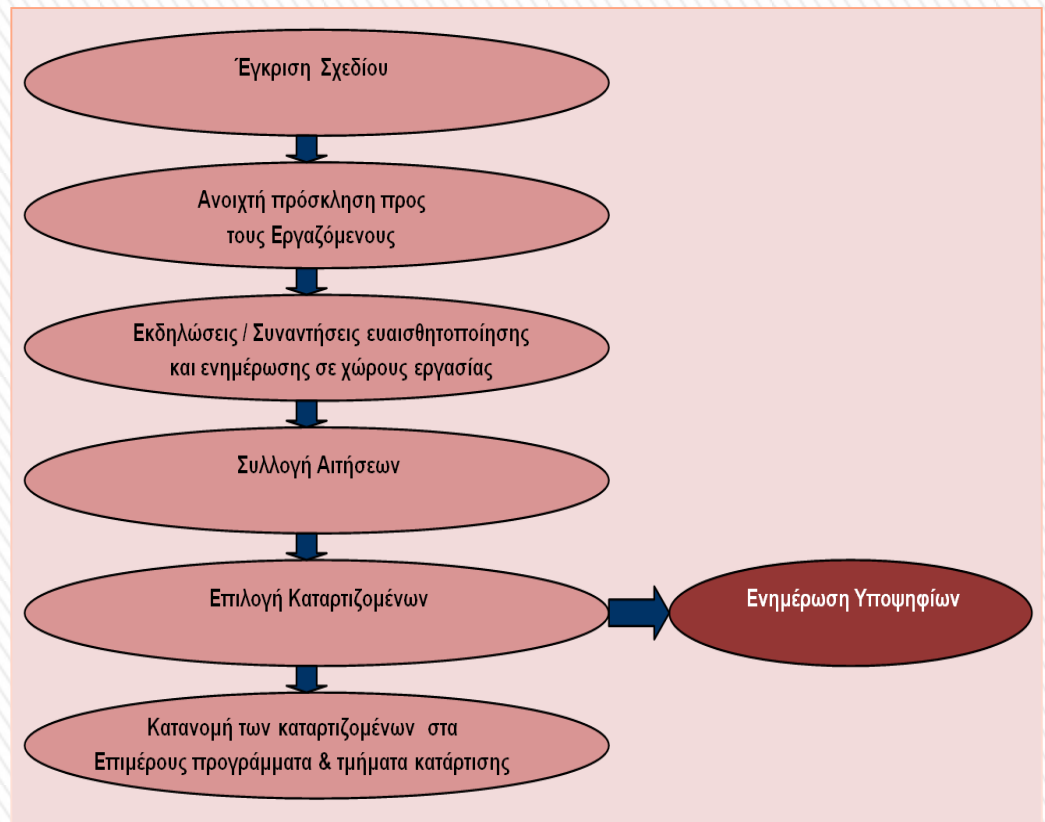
Έγκριση Σχεδίου

Ανοιχτή πρόσκληση προς τους Εργαζόμενους

Εκδηλώσεις / Συναντήσεις ευαισθητοποίησης και ενημέρωσης σε χώρους εργασίας

Συλλογή Αιτήσεων

Επιλογή Καταρτιζομένων

Ενημέρωση Υποψηφίων

Κατανομή των καταρτιζομένων στα Επιμέρους προγράμματα & τμήματα κατάρτισης